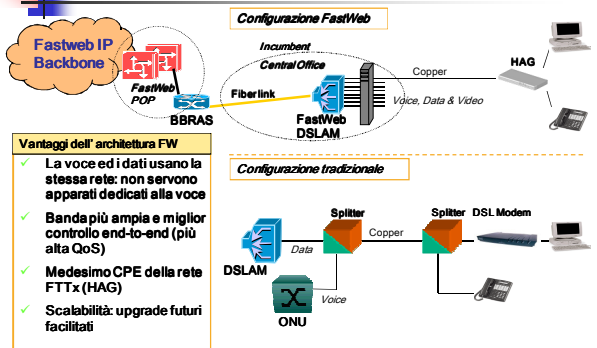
Configurazione FastWeb

Fastweb IP Backbone

FastWeb POP

BBRAS

Incumbent Central Office

Fiberlink

FastWeb DSLAM

Copper

Voice, Data & Video

HAG

Vantaggi dell' architettura FW

La voce ed i dati usano la stessa rete: non servono apparati dedicati alla voce

Banda più ampia e miglior controllo end-to-end (più alta QoS)

Medesimo CPE della rete FTTx (HAG)

Scalabilità: upgrade futuri facilitati

Configurazione tradizionale

Splitter

Splitter

DSL Modem

Copper

DSLAM

Data

Voice

ONU